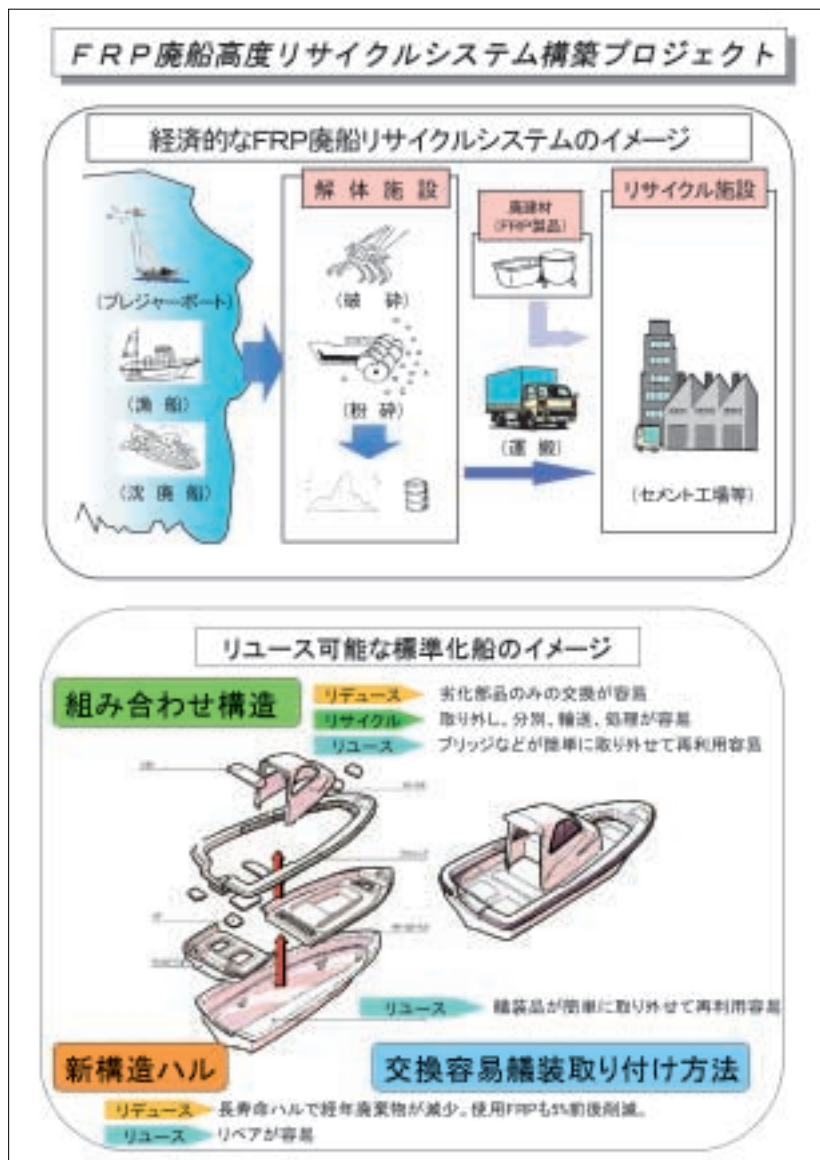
FRP廃船高度リサイクルシステム構築プロジェクト

経済的なFRP廃船リサイクルシステムのイメージ

解体施設

廃棄材（FRP製品）

リサイクル施設

（プレジャーボート）

（漁船）

（沈廃船）

（破砕）

（粉砕）

（運搬）

（セメント工場等）

リユース可能な標準化船のイメージ

組み合わせ構造

リデュース　劣化部品のみの交換が容易

リサイクル　取り外し、分別、輸送、処理が容易

リユース　ブリッジなどが簡単に取り外せて再利用容易

リユース　艤装品が簡単に取り外せて再利用容易

新構造ハル

交換容易艤装取り付け方法

リデュース　長寿命ハルで経年廃棄物が減少。使用FRPも5%前後削減。

リユース　リペアが容易